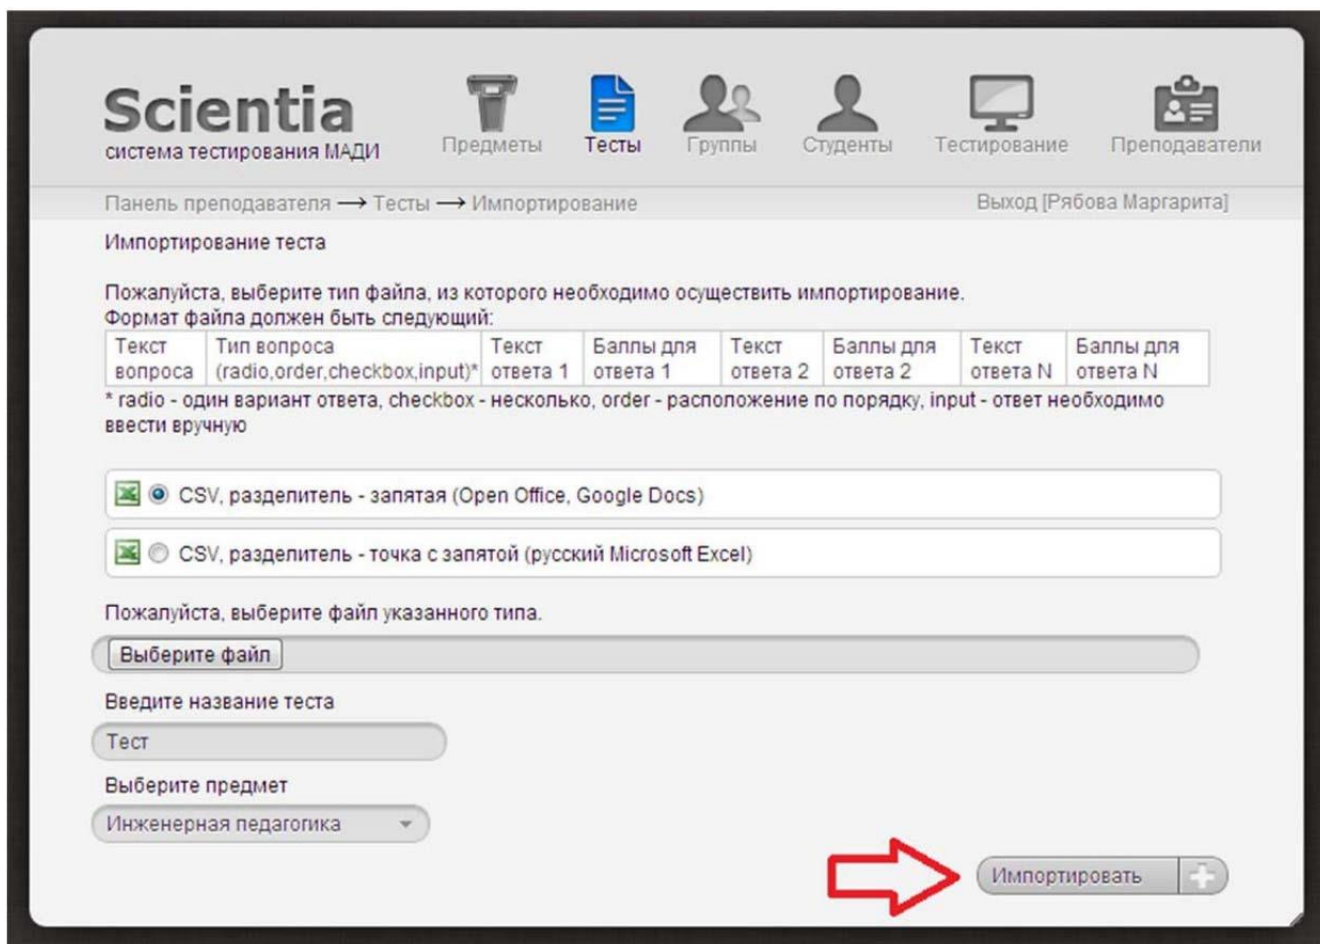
Scientia
система тестирования МАДИ

Предметы Тесты Группы Студенты Тестирование Преподаватели

Панель преподавателя ⟶ Тесты ⟶ Импортирование

Выход [Рябова Маргарита]

Импортирование теста

Пожалуйста, выберите тип файла, из которого необходимо осуществить импортирование.
Формат файла должен быть следующий:

| Текст вопроса | Тип вопроса (radio,order,checkbox,input)* | Текст ответа 1 | Баллы для ответа 1 | Текст ответа 2 | Баллы для ответа 2 | Текст ответа N | Баллы для ответа N |
|---|---|---|---|---|---|---|---|

* radio - один вариант ответа, checkbox - несколько, order - расположение по порядку, input - ответ необходимо ввести вручную

CSV, разделитель - запятая (Open Office, Google Docs)

CSV, разделитель - точка с запятой (русский Microsoft Excel)

Пожалуйста, выберите файл указанного типа.

Выберите файл

Введите название теста

Тест

Выберите предмет

Инженерная педагогика

Импортировать